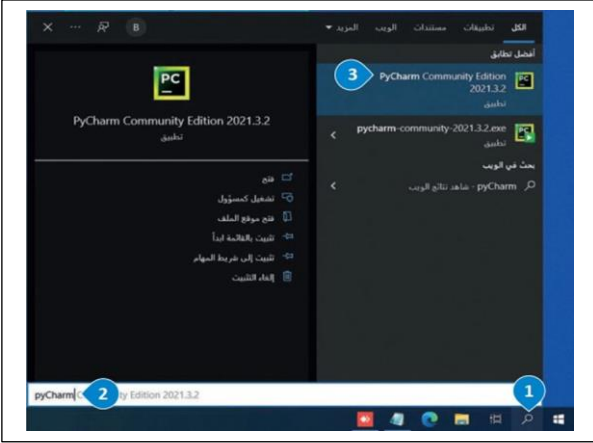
الكل تطبيقات مستندات الويب المزيد ▾ B ⋯ ✕

أفضل تطابق

3 PyCharm Community Edition 2021.3.2
تطبيق

pycharm-community-2021.3.2.exe
تطبيق

بحث في الويب

pyCharm - شاهد نتائج الويب

PC

PyCharm Community Edition 2021.3.2
تطبيق

فتح
تشغيل كمسؤول
فتح موقع الملف
تثبيت بالقائمة ابدأ
تثبيت إلى شريط المهام
إلغاء التثبيت

pyCharm 2 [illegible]ty Edition 2021.3.2

1